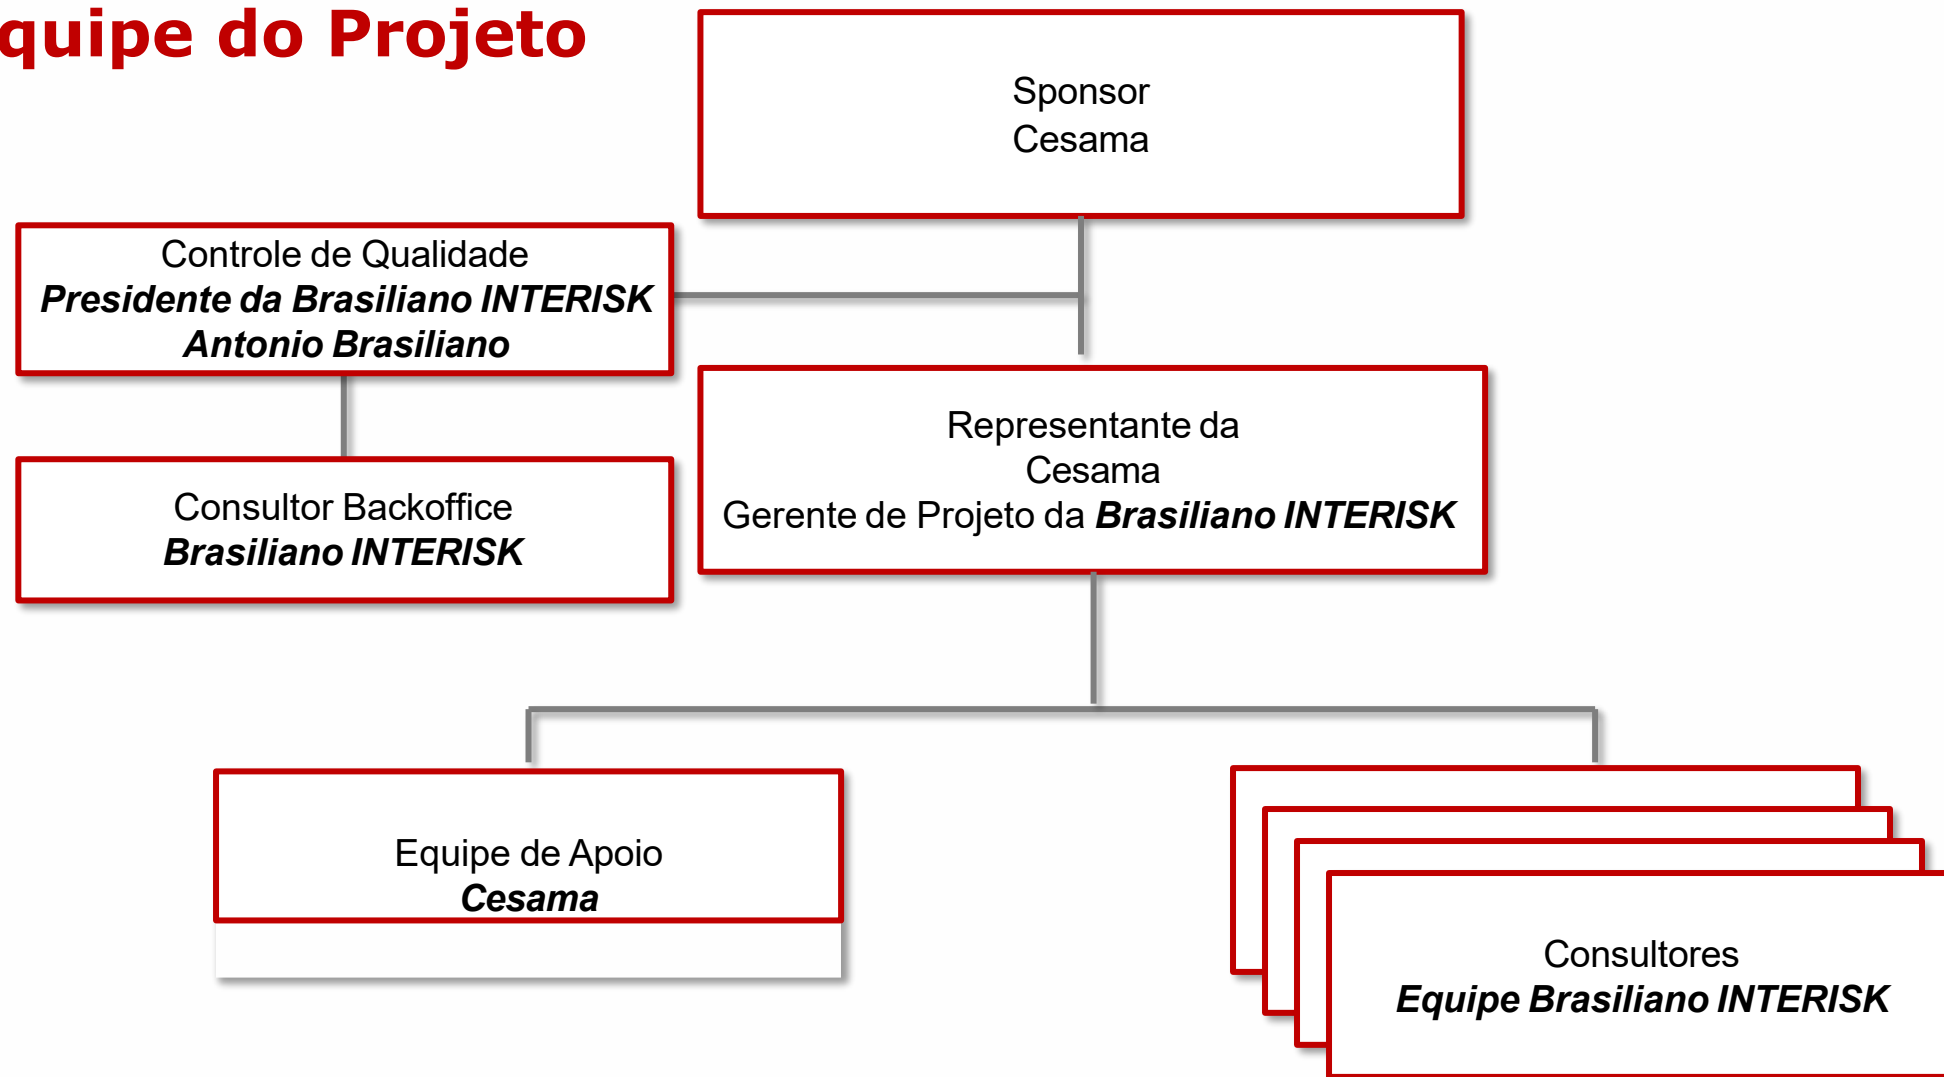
quipe do Projeto

Sponsor
Cesama

Controle de Qualidade
***Presidente da Brasiliano INTERISK***
***Antonio Brasiliano***

Representante da Cesama
Gerente de Projeto da ***Brasiliano INTERISK***

Consultor Backoffice
***Brasiliano INTERISK***

Equipe de Apoio
***Cesama***

Consultores
***Equipe Brasiliano INTERISK***